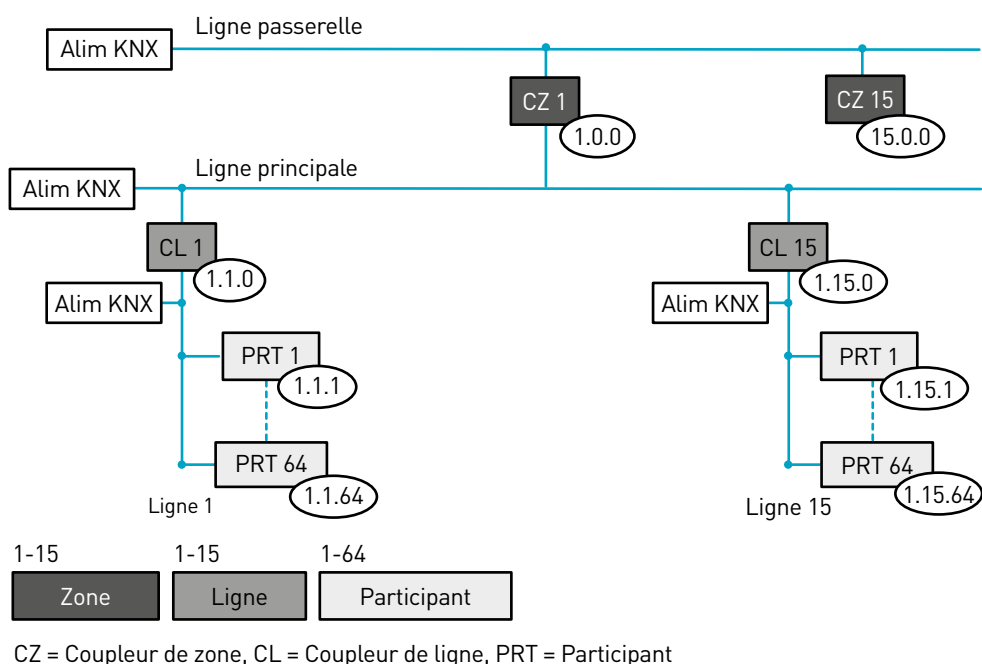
Ligne passerelle

Alim KNX

CZ 1

1.0.0

CZ 15

15.0.0

Ligne principale

Alim KNX

CL 1

1.1.0

Alim KNX

PRT 1

1.1.1

PRT 64

1.1.64

Ligne 1

CL 15

1.15.0

Alim KNX

PRT 1

1.15.1

PRT 64

1.15.64

Ligne 15

1-15
Zone

1-15
Ligne

1-64
Participant

CZ = Coupleur de zone, CL = Coupleur de ligne, PRT = Participant